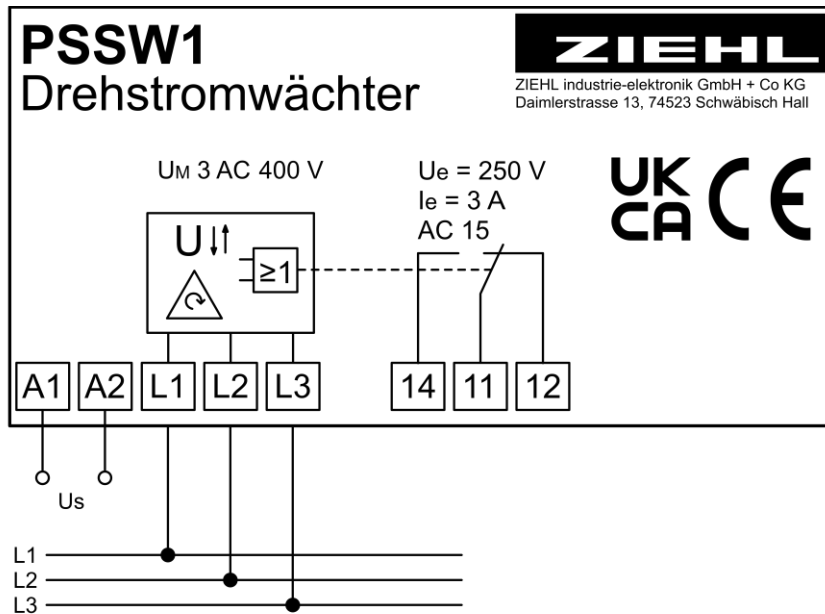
PSSW1
Drehstromwächter

ZIEHL
ZIEHL industrie-elektronik GmbH + Co KG
Daimlerstrasse 13, 74523 Schwäbisch Hall

UM 3 AC 400 V

Ue = 250 V
Ie = 3 A
AC 15

UK CA CE

U

≥1

A1 A2 L1 L2 L3 14 11 12

Us

L1
L2
L3